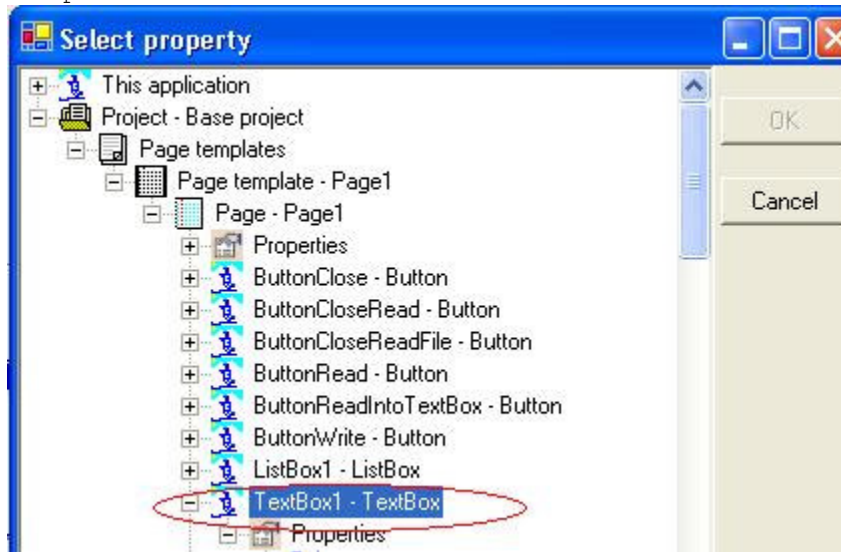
Select property

This application
Project - Base project
Page templates
Page template - Page1
Page - Page1
Properties
ButtonClose - Button
ButtonCloseRead - Button
ButtonCloseReadFile - Button
ButtonRead - Button
ButtonReadIntoTextBox - Button
ButtonWrite - Button
ListBox1 - ListBox
TextBox1 - TextBox
Properties

OK
Cancel